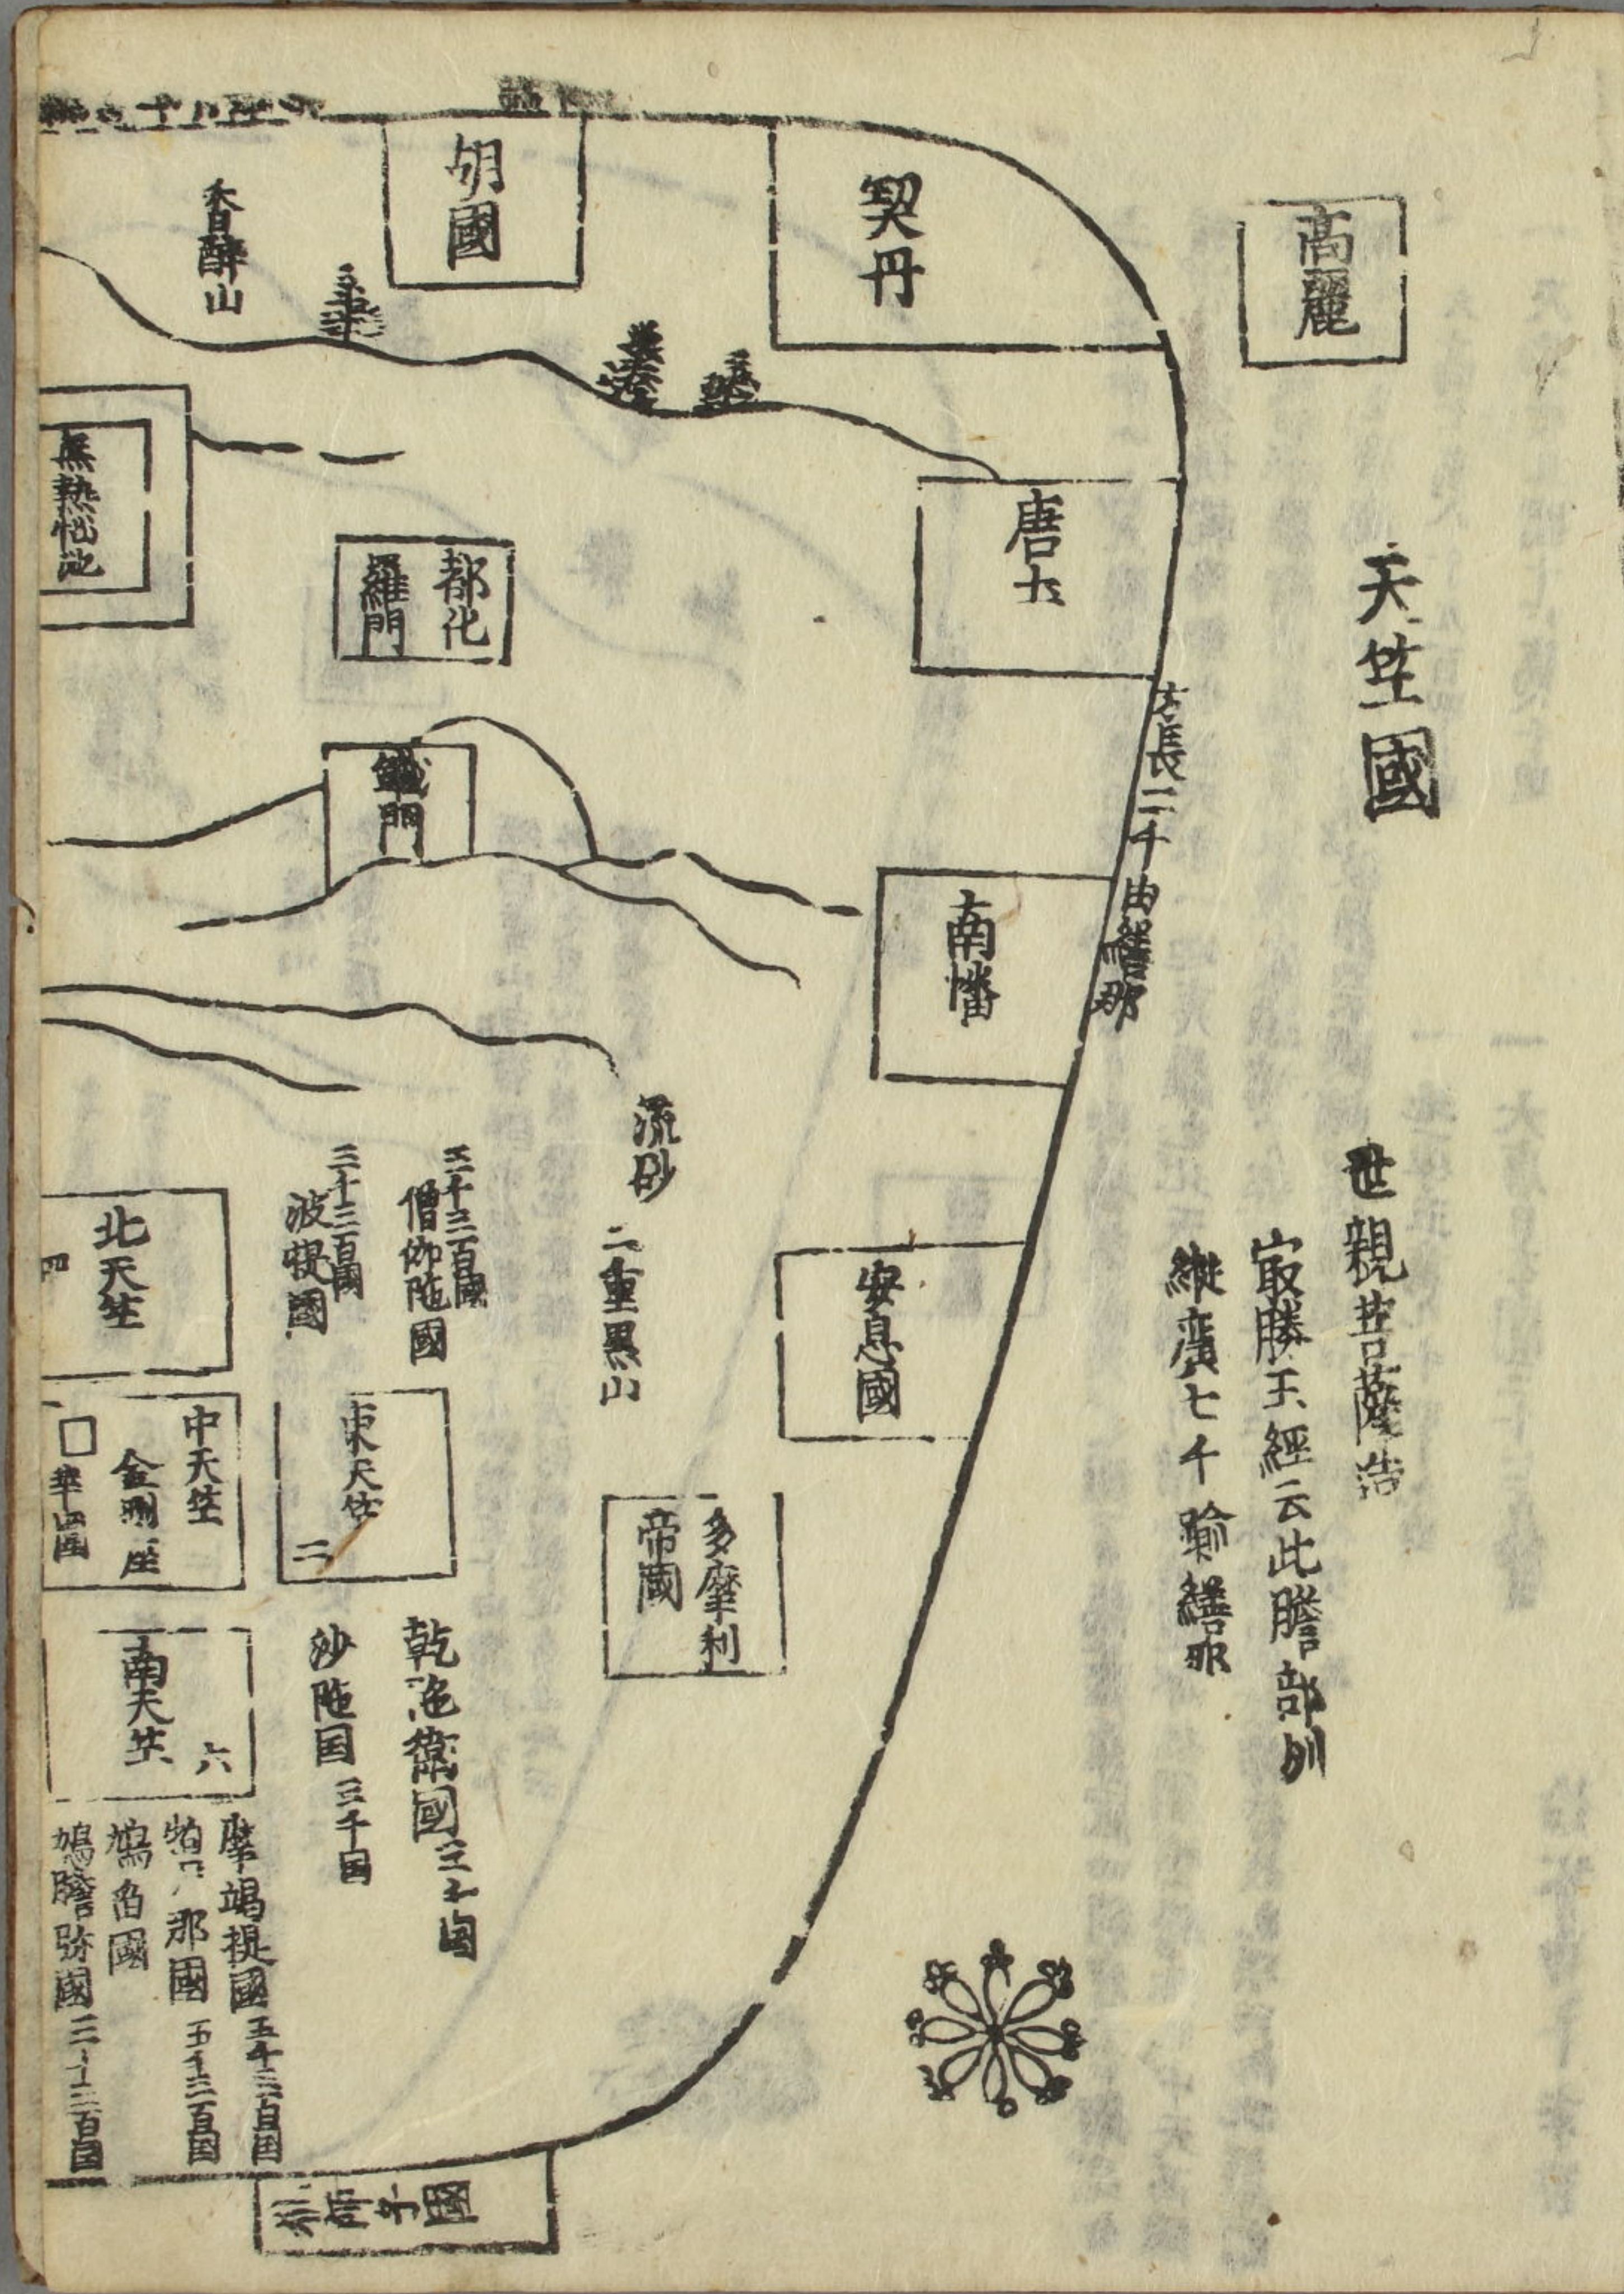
高麗

契丹

胡國

香醉山

無熱惱池

都化羅門

唐土

天竺國

鐵門

南㕓

古長二千由繕那

流砂

二重黒山

三十二百國僧伽陁國

三十三百國波斯國

北天竺

四

安息國

世親菩薩造

最勝天經云此贍部州

縱廣七千踰繕那

中天竺

金剛座

華山國

東天竺

二

帝國

多摩利

南天竺

六

乾陀衛國三千國

沙陁国三千国

摩竭提國五千三百國

鵄那國五千三百國

鴆魯國

鴆贍跡國三千三百國